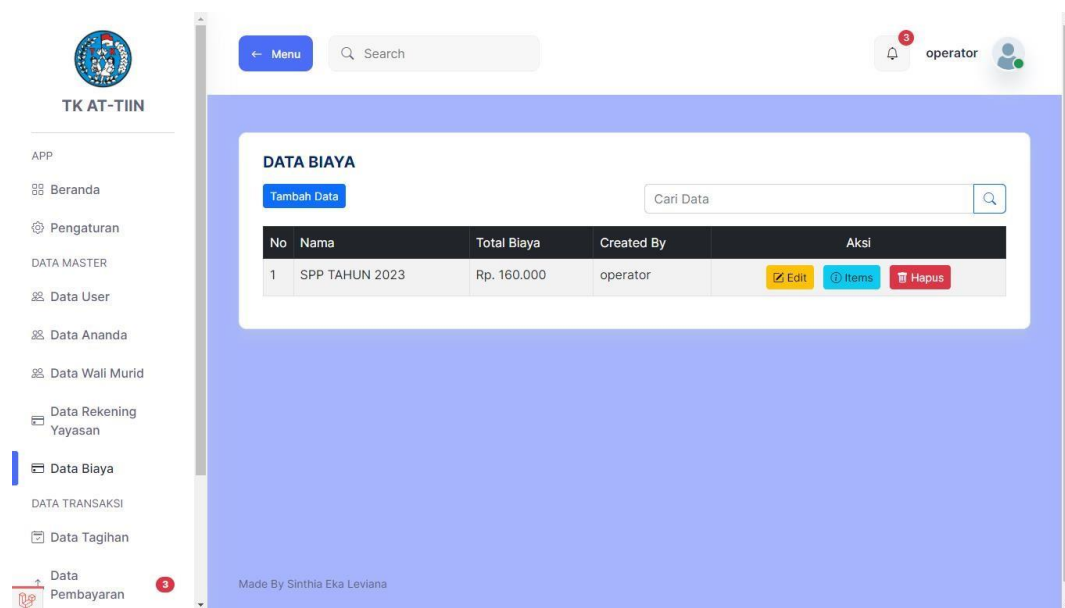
TK AT-TIIN

APP

Beranda

Pengaturan

DATA MASTER

Data User

Data Ananda

Data Wali Murid

Data Rekening Yayasan

Data Biaya

DATA TRANSAKSI

Data Tagihan

Data Pembayaran 3

← Menu

Search

3

operator

DATA BIAYA

Tambah Data

Cari Data

| No | Nama | Total Biaya | Created By | Aksi |
|---|---|---|---|---|
| 1 | SPP TAHUN 2023 | Rp. 160.000 | operator | Edit Items Hapus |

Made By Sinthia Eka Leviana